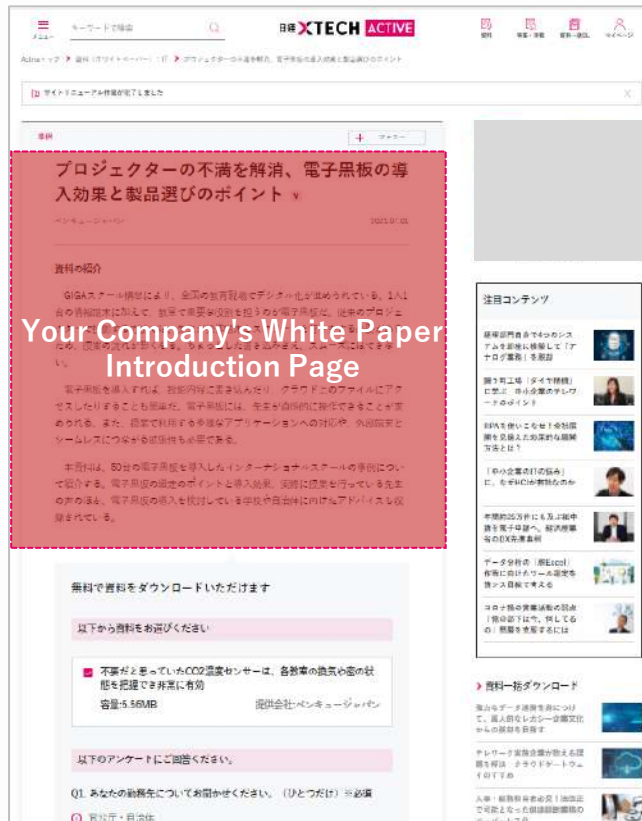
メニュー キーワードで検索

日経 XTECH ACTIVE

資料 事業・業種 資料一括DL ログイン

Activeトップ > 資料（ホワイトペーパー）：IT > プロジェクターの不満を解消、電子黒板の導入効果と製品選びのポイント

サイトリニューアル作業が完了しました

資料 + フォロー

プロジェクターの不満を解消、電子黒板の導入効果と製品選びのポイント

ベンキュージャパン 2021.07.01

資料の紹介

GIGAスクール構想により、全国の教育現場でデジタル化が進められている。1人1台の情報端末に加えて、教室で重要な役割を担うのが電子黒板だ。従来のプロジェクターは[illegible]

電子黒板を導入すれば、授業内容に書き込んだり、クラウド上のファイルにアクセスしたりすることも簡単だ。電子黒板には、先生が直感的に操作できることが求められる。また、授業で利用する多様なアプリケーションへの対応や、外部端末とシームレスにつなぐる機能性も必要である。

本資料は、50台の電子黒板を導入したインターナショナルスクールの事例について紹介する。電子黒板の選定のポイントと導入効果、実際に授業を行っている先生の声のほか、電子黒板の導入を検討している学校や自治体に向けたアドバイスも収録されている。

Your Company's White Paper Introduction Page

無料で資料をダウンロードいただけます

以下から資料をお選びください

不要だと思っていたCO2濃度センサーは、各教室の換気や密の状態を把握でき非常に有効

容量:5.56MB 提供会社:ベンキュージャパン

以下のアンケートにご回答ください。

Q1. あなたの勤務先についてお聞かせください。（ひとつだけ）※必須

官公庁・自治体

注目コンテンツ

経理部門自らが4つのシステムを新規に構築して「アナログ業務」を脱却

脱うわ工場（ダイヤ精機）に学ぶ 中小企業のテレワークのポイント

RPAを使いこなせ！全社展開を見据えた効果的な展開方法とは？

「中小企業の打の悩み」に、そもITが有効なのか

年間約25万件にも及ぶ紙申請を電子申請へ、経済産業省のDX先進事例

データ分析の「脱Excel」作業に向けたツール選定を語ろう目線で考える

コロナ禍の営業活動の弱点「部の部下は方、何してるの」問題を支援するには

> 資料一括ダウンロード

社内のデータ活用を急につけて、達人的なレガシー企業文化からの脱却を目指す

テレワーク実施企業が教える理想を解決 クラウドゲートウェイのすすめ

入学・転勤手続き必見！満足度で可能となった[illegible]